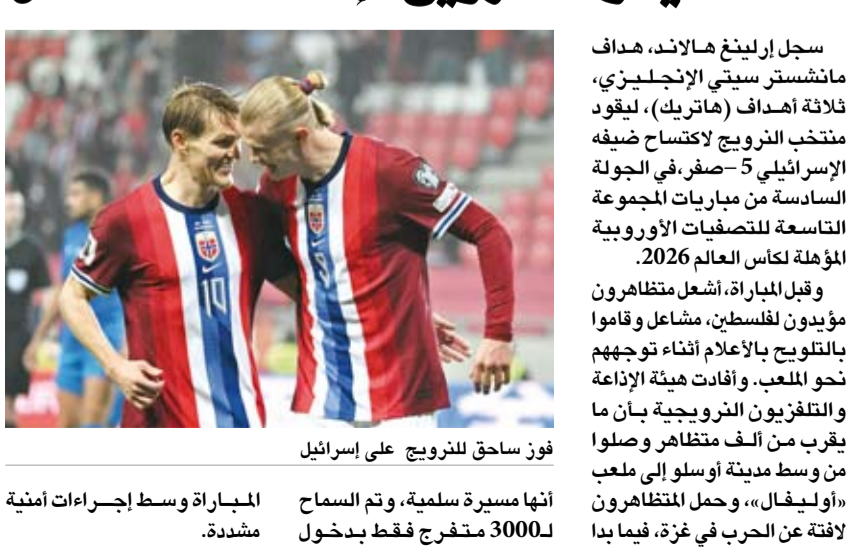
سجل إرلينغ هالاند، هداف مانشستر سيتي الإنجليزي، ثلاثة أهداف (هاتريك)، ليقود منتخب النرويج لاكتساح ضيفه الإسرائيلي 5 –صفر، في الجولة السادسة من مباريات المجموعة التاسعة للتصفيات الأوروبية المؤهلة لكأس العالم 2026.

وقبل المباراة، أشعل متظاهرون مؤيدون لفلسطين، مشاعل وقاموا بالتلويح بالأعلام أثناء توجههم نحو الملعب. وأفادت هيئة الإذاعة والتلفزيون النرويجية بأن ما يقرب من ألف متظاهر وصلوا من وسط مدينة أوسلو إلى ملعب «أوليفال»، وحمل المتظاهرون لافتة عن الحرب في غزة، فيما بدا

10

9

فوز ساحق للنرويج على إسرائيل

أنها مسيرة سلمية، وتم السماح لـ3000 متفرج فقط بدخول

المباراة وسط إجراءات أمنية مشددة.